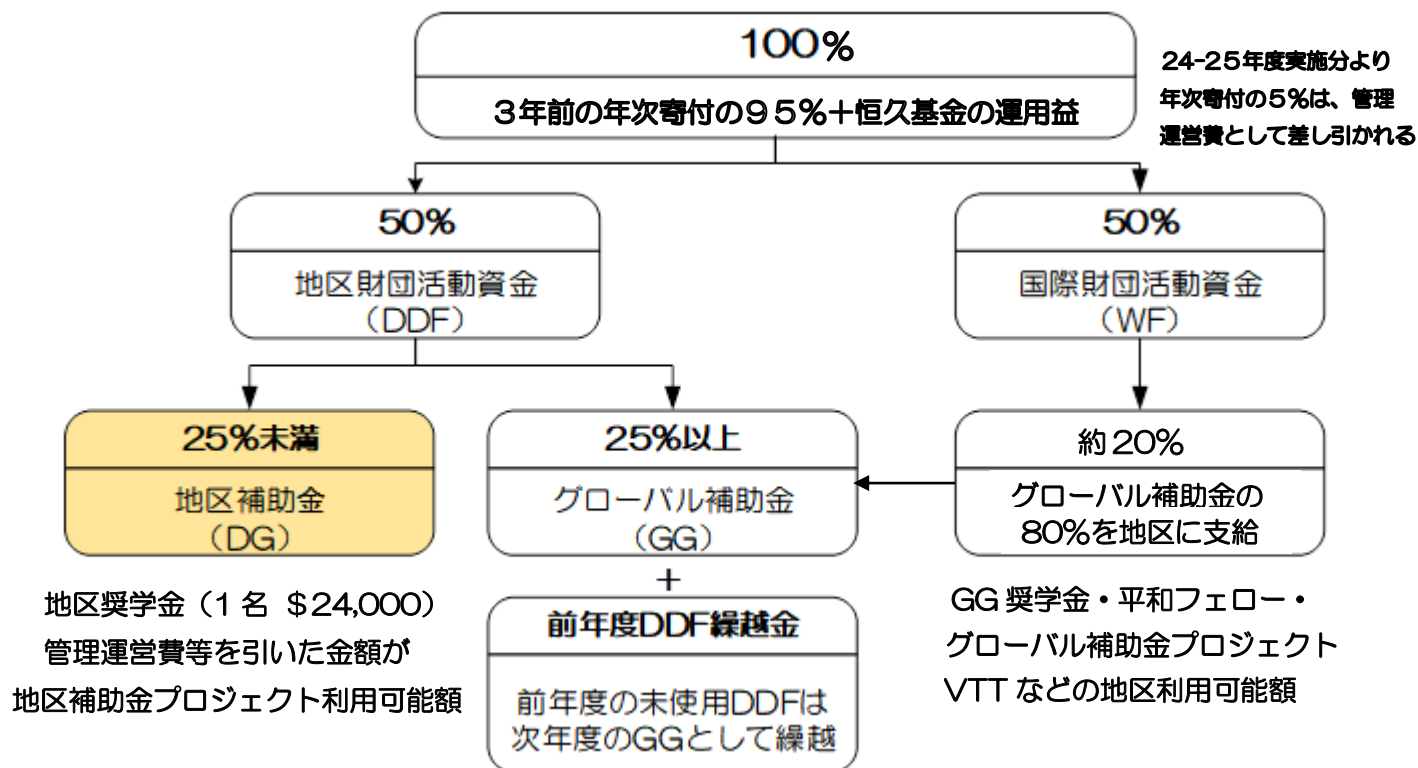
100%

3年前の年次寄付の95%+恒久基金の運用益

24-25年度実施分より年次寄付の5%は、管理運営費として差し引かれる

50%

地区財団活動資金（DDF）

50%

国際財団活動資金（WF）

25%未満

地区補助金（DG）

25%以上

グローバル補助金（GG）

+

前年度DDF繰越金

前年度の未使用DDFは次年度のGGとして繰越

約20%

グローバル補助金の80%を地区に支給

地区奨学金（1名 $24,000）管理運営費等を引いた金額が地区補助金プロジェクト利用可能額

GG奨学金・平和フェロー・グローバル補助金プロジェクト VTTなどの地区利用可能額